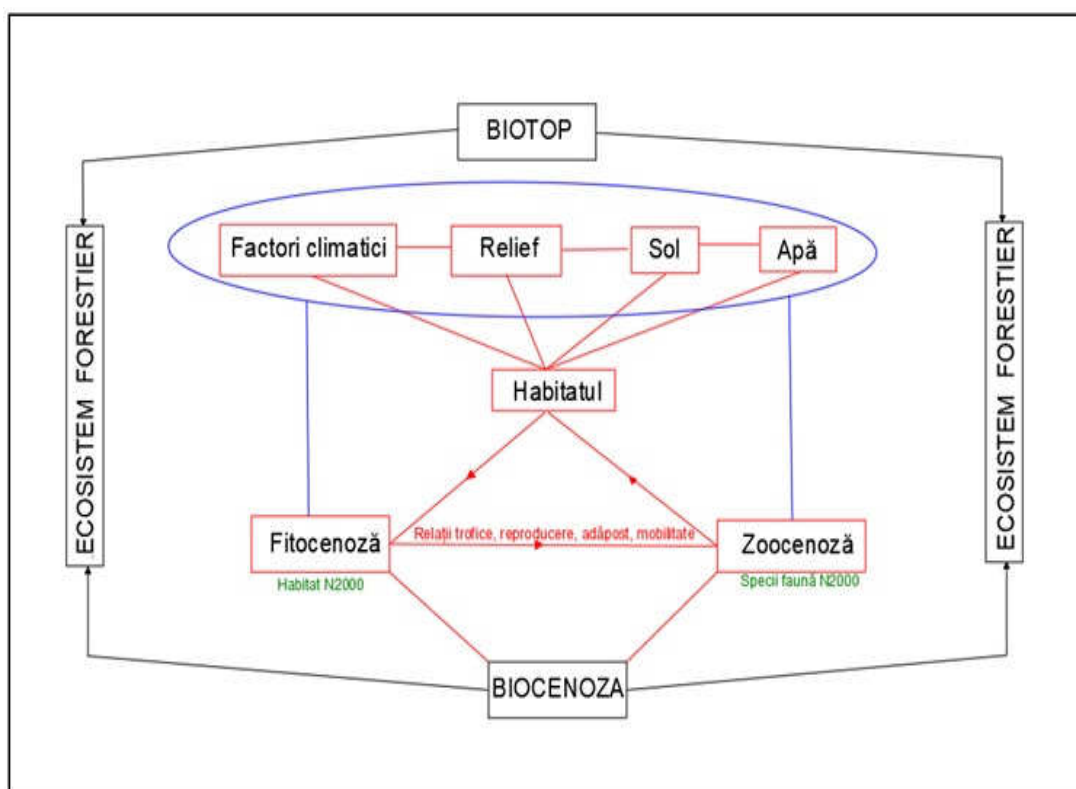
BIOTOP

ECOSISTEM FORESTIER

Factori climatici

Relief

Sol

Apă

ECOSISTEM FORESTIER

Habitatul

Fitocenoză

Relații trofice, reproducere, adăpost, mobilitate

Zoocenoză

Habitat N2000

Specii faună N2000

BIOCENOZA